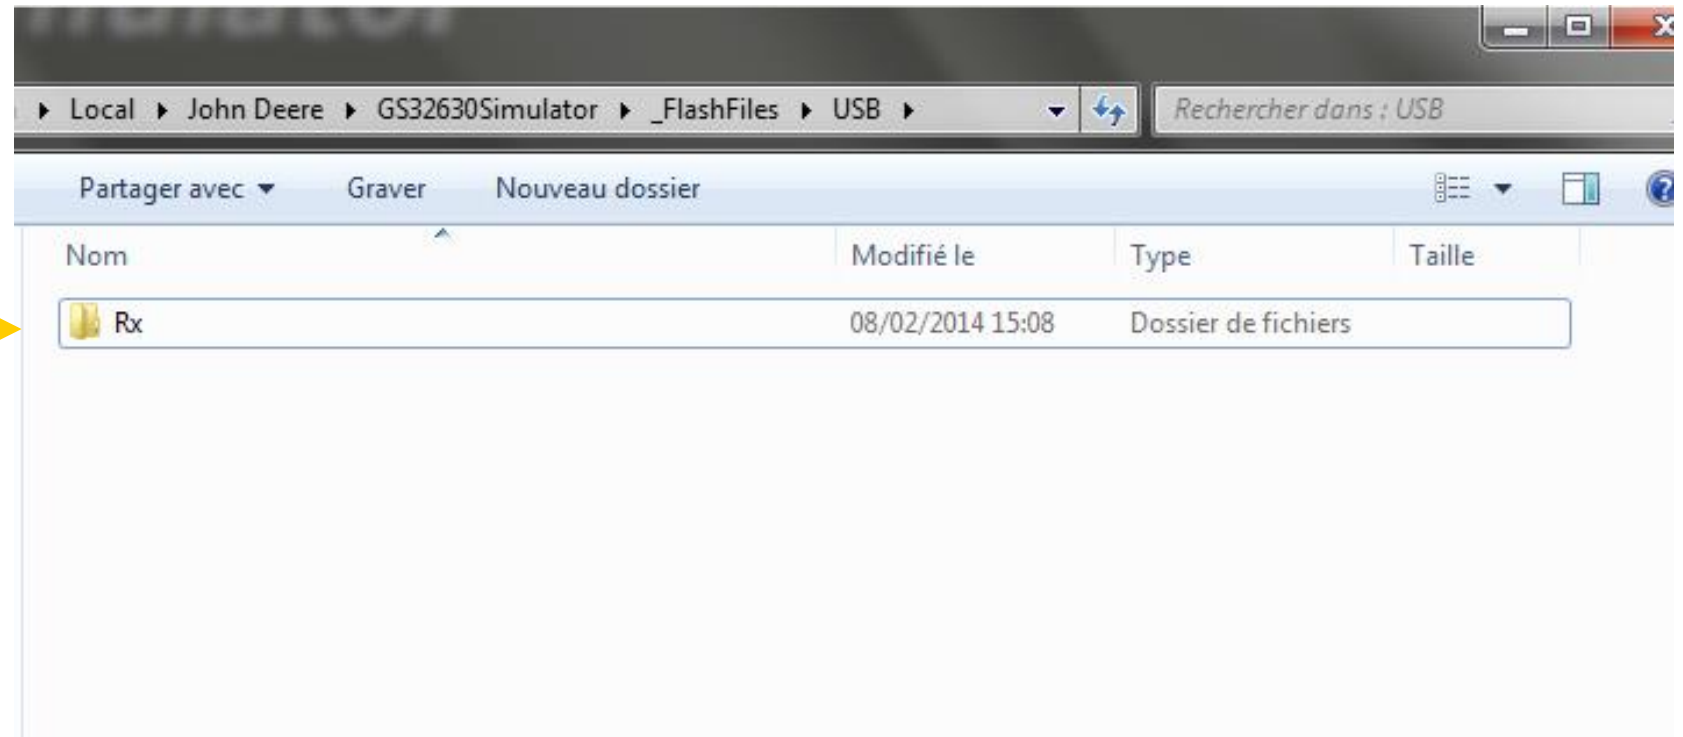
Local ▸ John Deere ▸ GS32630Simulator ▸ _FlashFiles ▸ USB ▸

Rechercher dans : USB

Partager avec ▾ Graver Nouveau dossier

| Nom | Modifié le | Type | Taille |
|---|---|---|---|
| Rx | 08/02/2014 15:08 | Dossier de fichiers | |